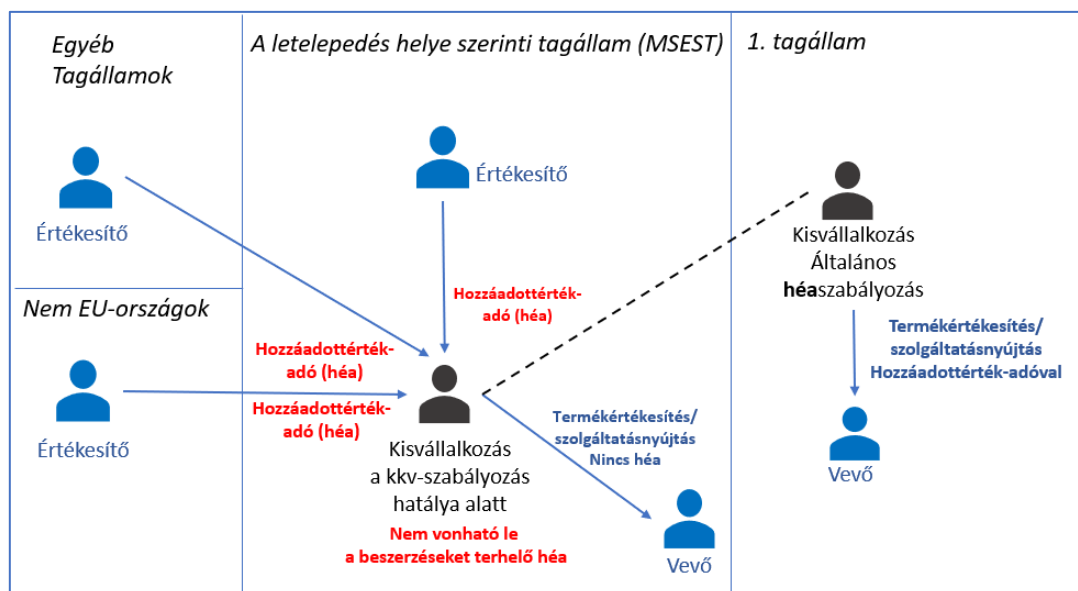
Egyéb Tagállamok

Értékesítő

Nem EU-országok

Értékesítő

A letelepedés helye szerinti tagállam (MSEST)

Értékesítő

Hozzáadottérték-adó (héa)

Hozzáadottérték-adó (héa)

Hozzáadottérték-adó (héa)

Kisvállalkozás a kkv-szabályozás hatálya alatt

Nem vonható le a beszerzéseket terhelő héa

Termékértékesítés/ szolgáltatásnyújtás Nincs héa

Vevő

1. tagállam

Kisvállalkozás Általános héaszabályozás

Termékértékesítés/ szolgáltatásnyújtás Hozzáadottérték-adóval

Vevő